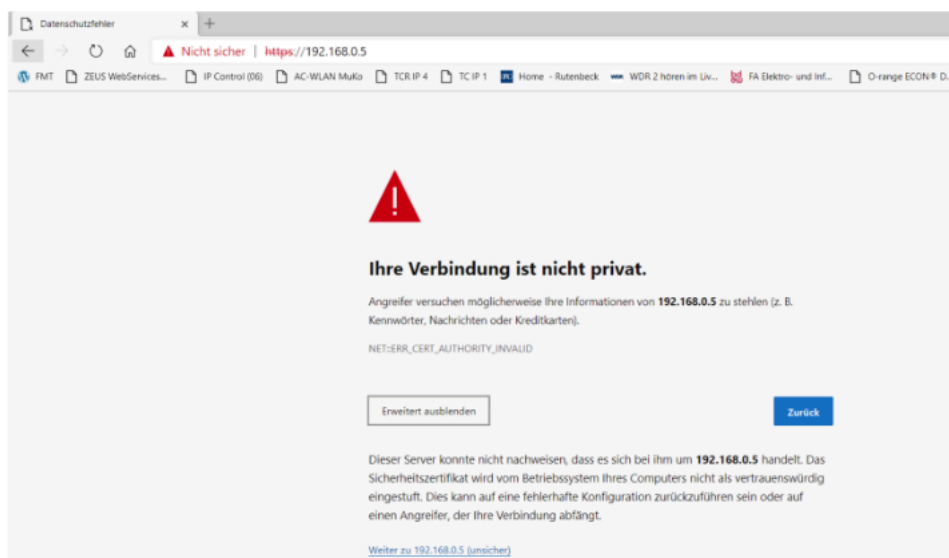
Datenschutzfehler ×  +

Nicht sicher | https://192.168.0.5

FMT  ZEUS WebServices...  IP Control (06)  AC-WLAN MuKo  TCR IP 4  TC IP 1  Home - Rutenbeck  WDR 2 hören im Liv...  FA Elektro- und Inf...  O-range ECON® D...

Ihre Verbindung ist nicht privat.

Angreifer versuchen möglicherweise Ihre Informationen von **192.168.0.5** zu stehlen (z. B. Kennwörter, Nachrichten oder Kreditkarten).

NET::ERR_CERT_AUTHORITY_INVALID

Erweitert ausblenden

Zurück

Dieser Server konnte nicht nachweisen, dass es sich bei ihm um **192.168.0.5** handelt. Das Sicherheitszertifikat wird vom Betriebssystem Ihres Computers nicht als vertrauenswürdig eingestuft. Dies kann auf eine fehlerhafte Konfiguration zurückzuführen sein oder auf einen Angreifer, der Ihre Verbindung abfängt.

Weiter zu 192.168.0.5 (unsicher)